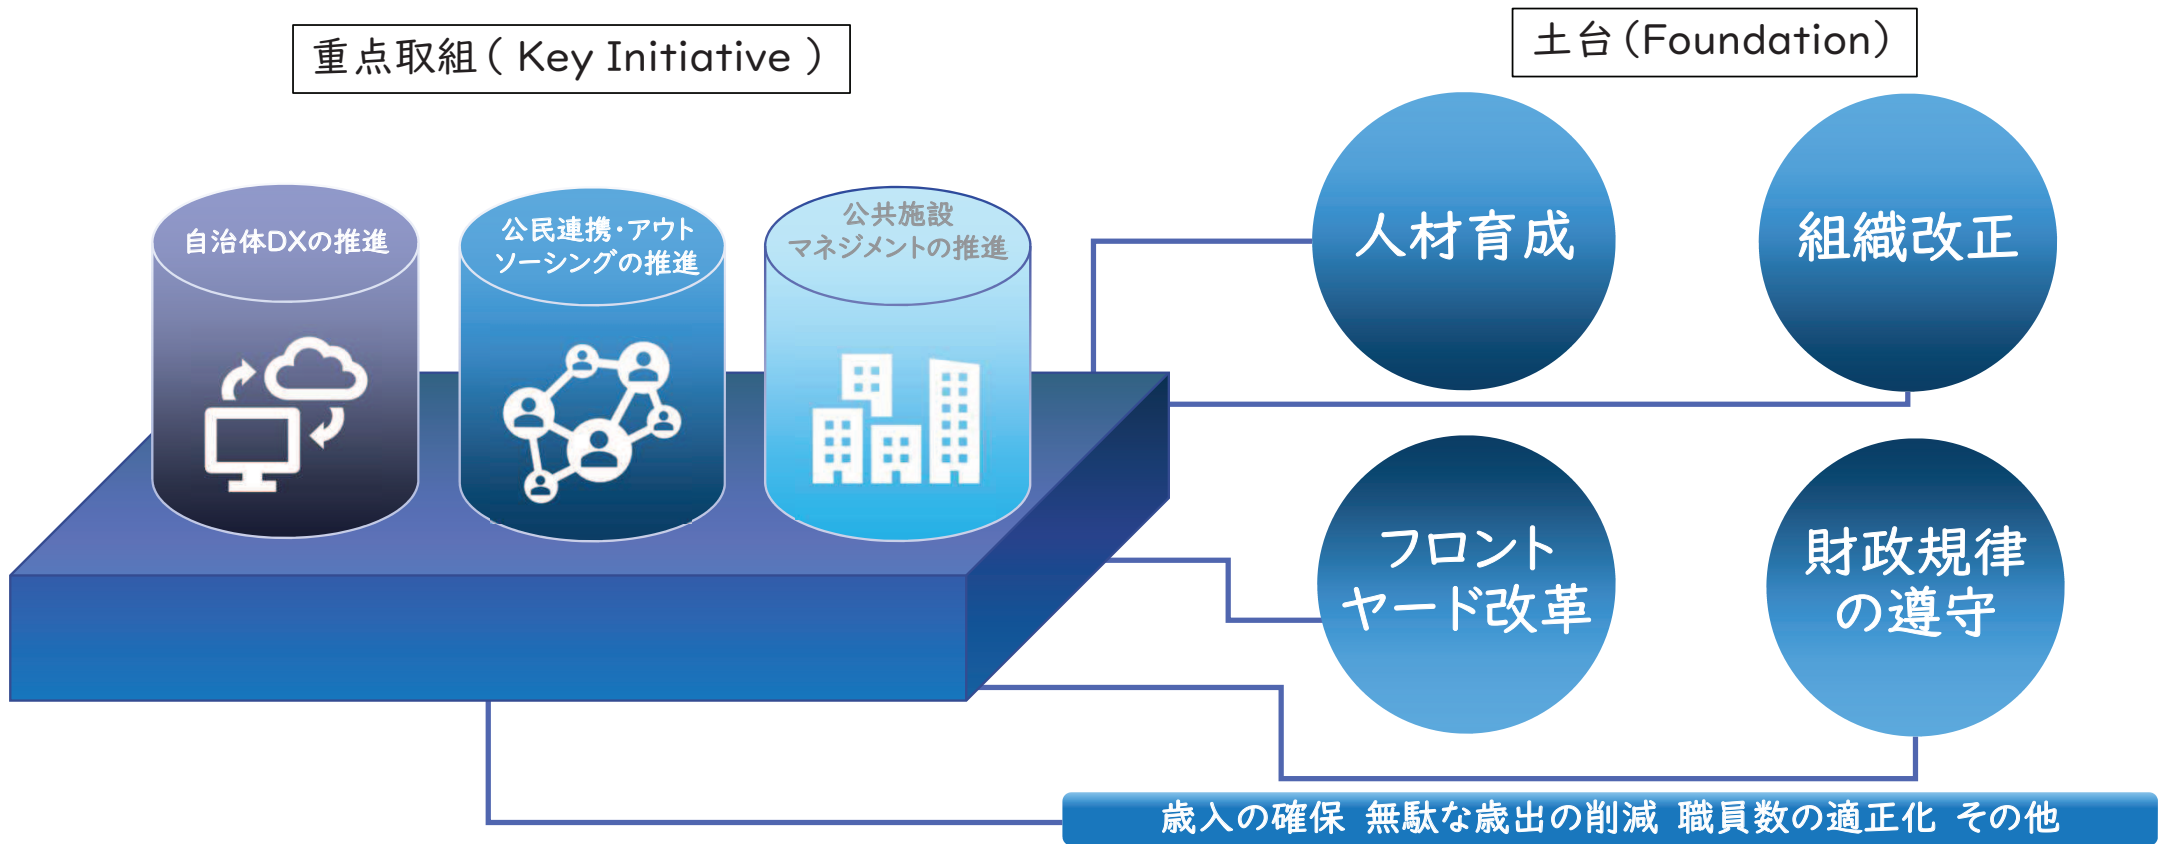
重点取組（ Key Initiative ）

土台（Foundation）

自治体DXの推進

公民連携・アウトソーシングの推進

公共施設マネジメントの推進

人材育成

組織改正

フロントヤード改革

財政規律の遵守

歳入の確保 無駄な歳出の削減 職員数の適正化 その他